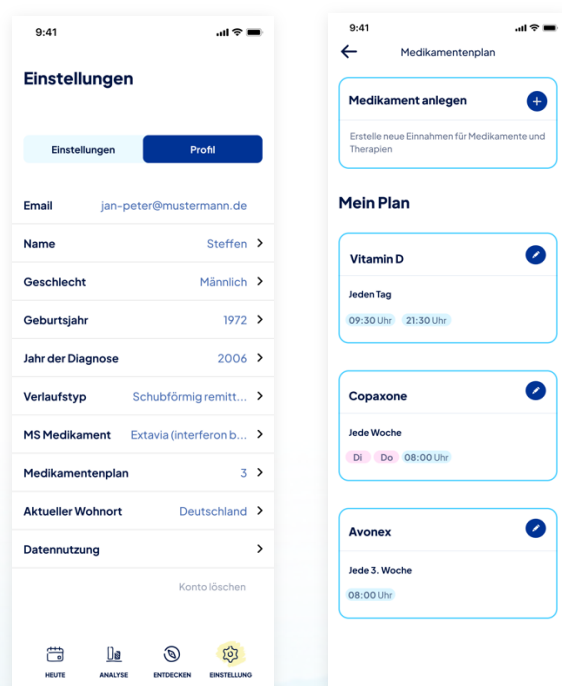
9:41

Einstellungen

Einstellungen | Profil

Email jan-peter@mustermann.de

Name Steffen >

Geschlecht Männlich >

Geburtsjahr 1972 >

Jahr der Diagnose 2006 >

Verlaufstyp Schubförmig remitt... >

MS Medikament Extavia (interferon b... >

Medikamentenplan 3 >

Aktueller Wohnort Deutschland >

Datennutzung >

Konto löschen

HEUTE ANALYSE ENTDECKEN EINSTELLUNG

9:41

Medikamentenplan

Medikament anlegen

Erstelle neue Einnahmen für Medikamente und Therapien

Mein Plan

Vitamin D

Jeden Tag

09:30 Uhr 21:30 Uhr

Copaxone

Jede Woche

Di Do 08:00 Uhr

Avonex

Jede 3. Woche

08:00 Uhr